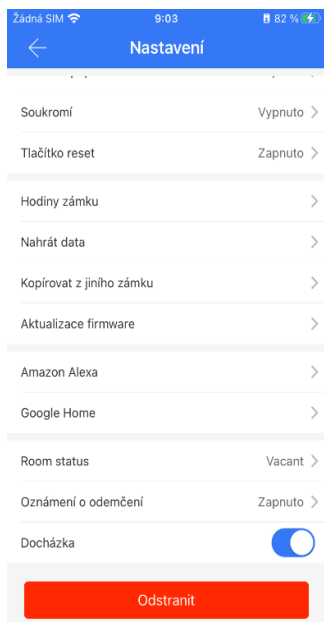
Žádná SIM 9:03 82 %

Nastavení

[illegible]

Soukromí Vypnuto

Tlačítko reset Zapnuto

Hodiny zámku

Nahrát data

Kopírovat z jiného zámku

Aktualizace firmware

Amazon Alexa

Google Home

Room status Vacant

Oznámení o odemčení Zapnuto

Docházka

Odstranit